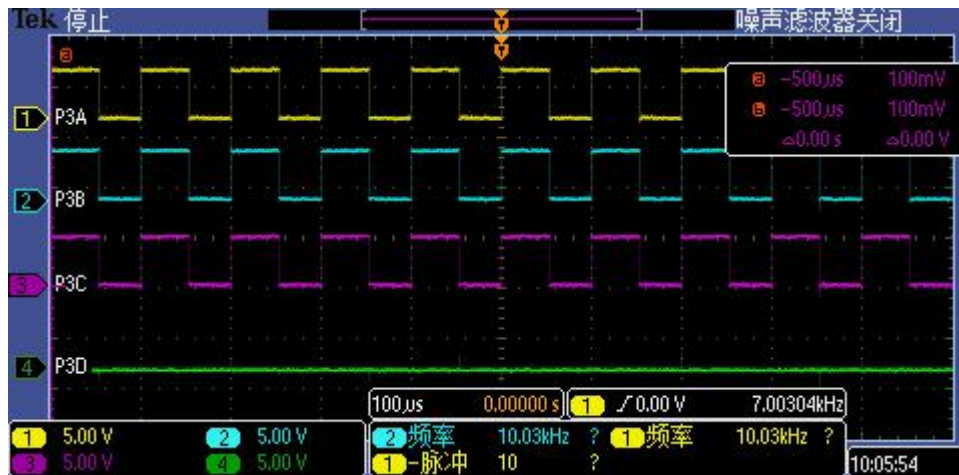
Tek 停止

噪声滤波器关闭

a

a −500 μs 100mV
b −500 μs 100mV
Δ0.00 s Δ0.00 V

1 P3A

2 P3B

3 P3C

4 P3D

100 μs 0.00000 s 1 ∕ 0.00 V 7.00304kHz

1 5.00 V 2 5.00 V 2 频率 10.03kHz ? 1 频率 10.03kHz ?

3 5.00 V 4 5.00 V 1 -脉冲 10 ?

10:05:54